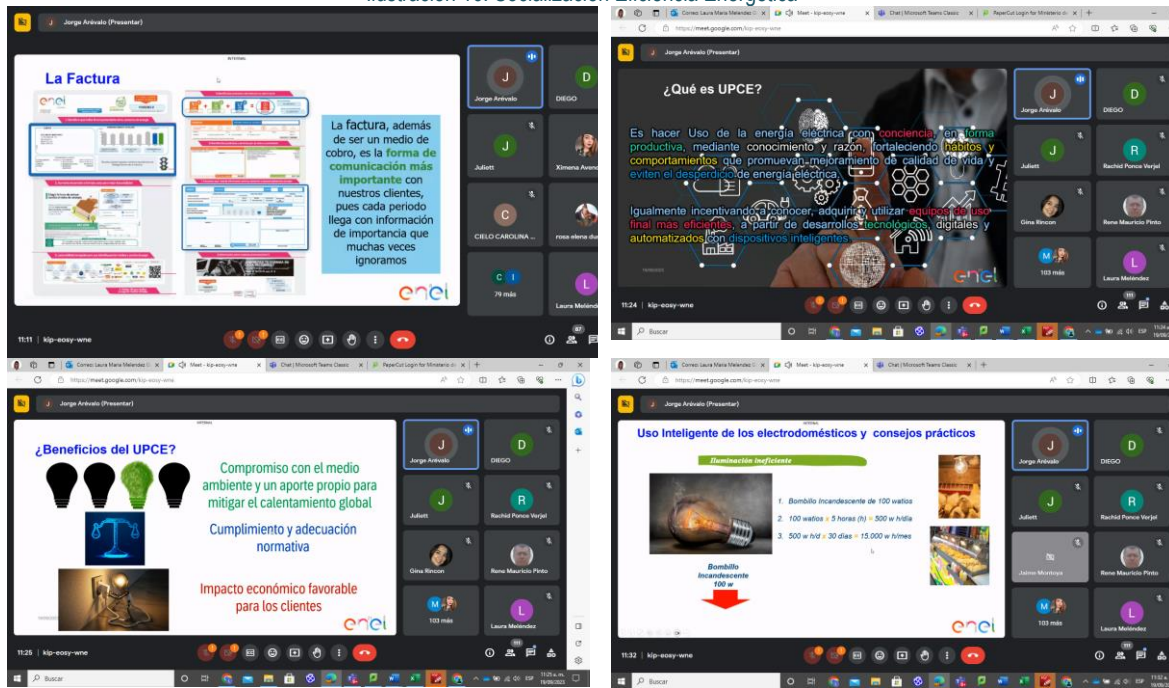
Ilustración 19. Socialización Eficiencia Energética

Jorge Arévalo (Presentar)

La Factura

La factura, además de ser un medio de cobro, es la forma de comunicación más importante con nuestros clientes, pues cada periodo llega con información de importancia que muchas veces ignoramos

enel

Jorge Arévalo
DIEGO
Juliett
Ximena Avend
CIELO CAROLINA ...
rosa elena du
79 más
Laura Meléndez

11:11 | kip-eosy-wne

Correo: Laura María Meléndez
Meet - kip-eosy-wne
Chat | Microsoft Teams Classic
PaperCut Login for Ministerio
https://meet.google.com/kip-eosy-wne

Jorge Arévalo (Presentar)

¿Qué es UPCE?

Es hacer Uso de la energía eléctrica con conciencia, en forma productiva, mediante conocimiento y razón, fortaleciendo hábitos y comportamientos que promuevan mejoramiento de calidad de vida y eviten el desperdicio de energía eléctrica.

Igualmente incentivando a conocer, adquirir y utilizar equipos de uso final más eficientes, a partir de desarrollos tecnológicos, digitales y automatizados con dispositivos inteligentes.

enel

Jorge Arévalo
DIEGO
Juliett
Rachid Ponce Verjel
Gina Rincon
Rene Mauricio Pinto
103 más
Laura Meléndez

11:24 | kip-eosy-wne

Buscar

Jorge Arévalo (Presentar)

¿Beneficios del UPCE?

Compromiso con el medio ambiente y un aporte propio para mitigar el calentamiento global

Cumplimiento y adecuación normativa

Impacto económico favorable para los clientes

enel

Jorge Arévalo
DIEGO
Juliett
Rachid Ponce Verjel
Gina Rincon
Rene Mauricio Pinto
103 más
Laura Meléndez

11:25 | kip-eosy-wne

Buscar

Jorge Arévalo (Presentar)

Uso Inteligente de los electrodomésticos y consejos prácticos

Iluminación ineficiente

1. Bombillo Incandescente de 100 watios
2. 100 watios x 5 horas (h) = 500 w h/día
3. 500 w h/d x 30 días = 15.000 w h/mes

Bombillo Incandescente 100 w

enel

Jorge Arévalo
DIEGO
Juliett
Rachid Ponce Verjel
Jaime Montoya
Rene Mauricio Pinto
103 más
Laura Meléndez

11:32 | kip-eosy-wne

Buscar